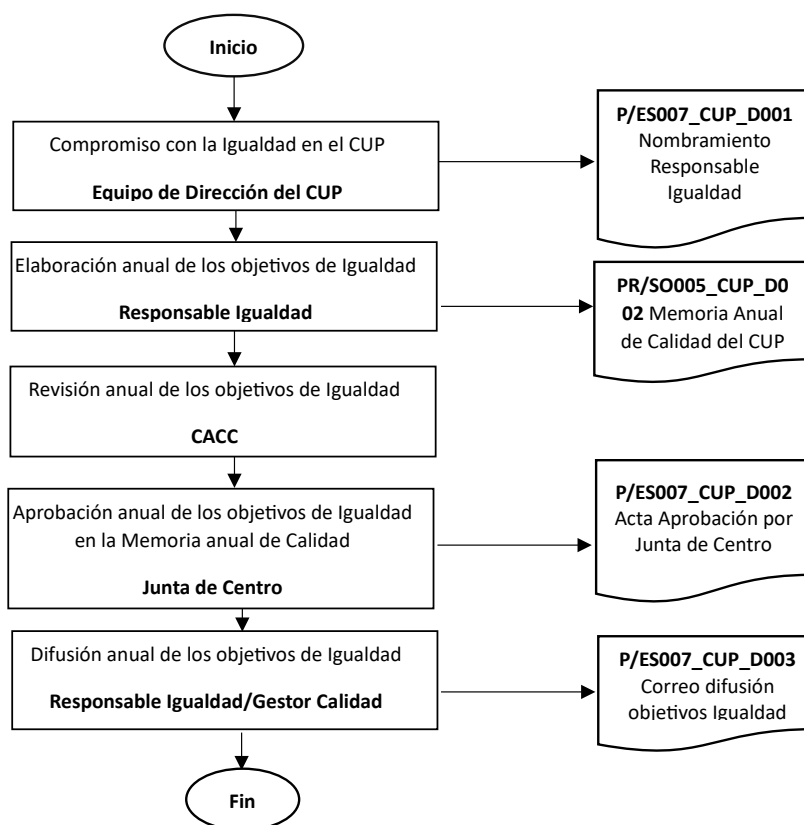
Inicio

Compromiso con la Igualdad en el CUP

**Equipo de Dirección del CUP**

**P/ES007_CUP_D001** Nombramiento Responsable Igualdad

Elaboración anual de los objetivos de Igualdad

**Responsable Igualdad**

**PR/SO005_CUP_D002** Memoria Anual de Calidad del CUP

Revisión anual de los objetivos de Igualdad

**CACC**

Aprobación anual de los objetivos de Igualdad en la Memoria anual de Calidad

**Junta de Centro**

**P/ES007_CUP_D002** Acta Aprobación por Junta de Centro

Difusión anual de los objetivos de Igualdad

**Responsable Igualdad/Gestor Calidad**

**P/ES007_CUP_D003** Correo difusión objetivos Igualdad

Fin